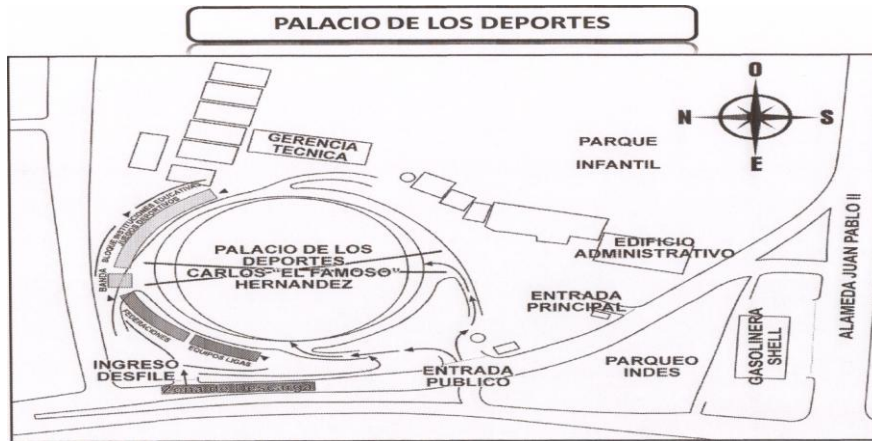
PALACIO DE LOS DEPORTES

O
N
S
E

GERENCIA TECNICA

PARQUE INFANTIL

PALACIO DE LOS DEPORTES
CARLOS "EL FAMOSO" HERNANDEZ

EDIFICIO ADMINISTRATIVO

ENTRADA PRINCIPAL

ALAMEDA JUAN PABLO II

GASOLINERA SHELL

PARQUEO INDES

ENTRADA PUBLICO

INGRESO DESFILE

BANDA

BLOQUE INSTITUCIONES EDUCATIVAS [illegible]

FEDERACIONES

EQUIPOS LIGAS

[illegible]